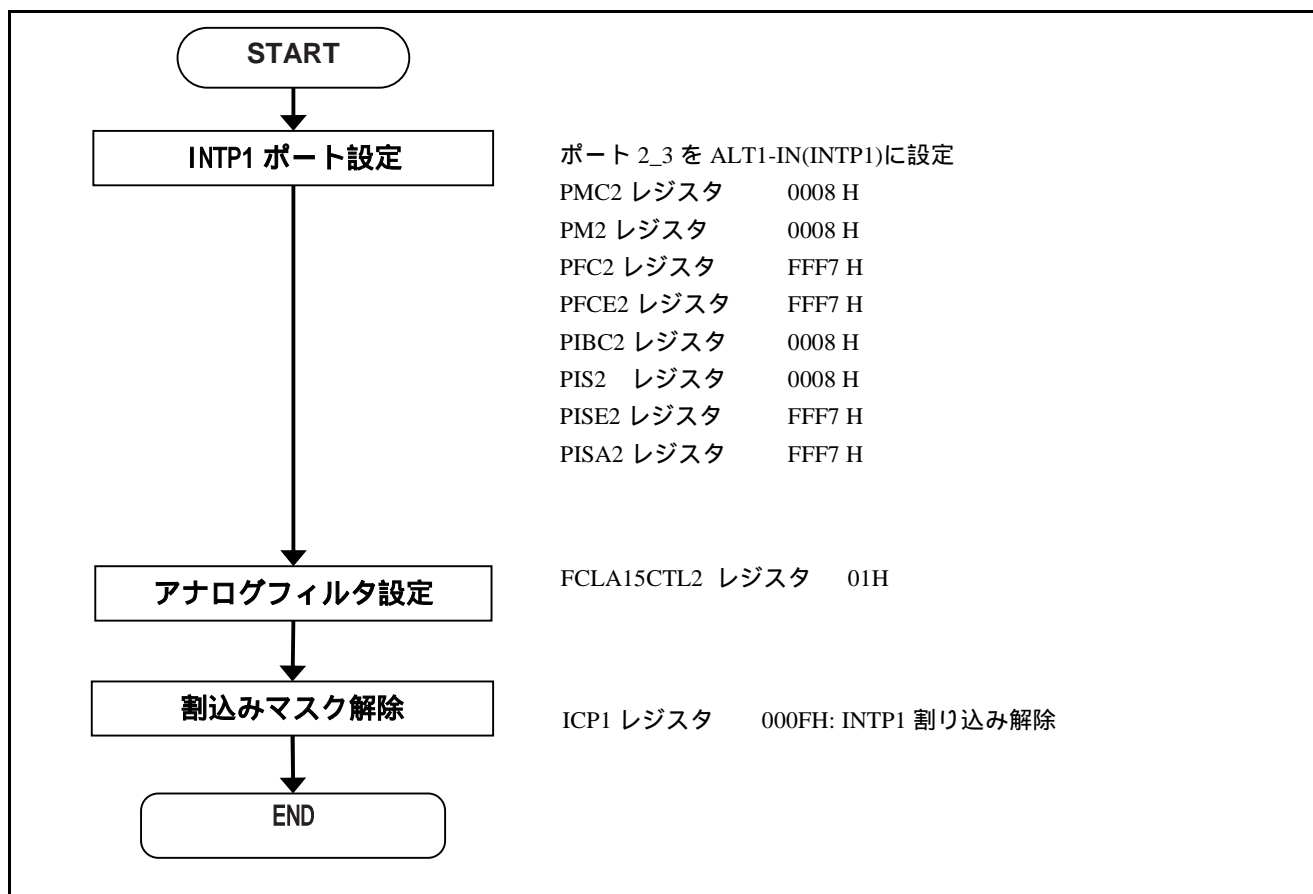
START

INTP1 ポート設定

ポート 2_3 を ALT1-IN(INTP1)に設定
PMC2 レジスタ 0008 H
PM2 レジスタ 0008 H
PFC2 レジスタ FFF7 H
PFCE2 レジスタ FFF7 H
PIBC2 レジスタ 0008 H
PIS2 レジスタ 0008 H
PISE2 レジスタ FFF7 H
PISA2 レジスタ FFF7 H

アナログフィルタ設定

FCLA15CTL2 レジスタ 01H

割込みマスク解除

ICP1 レジスタ 000FH: INTP1 割り込み解除

END